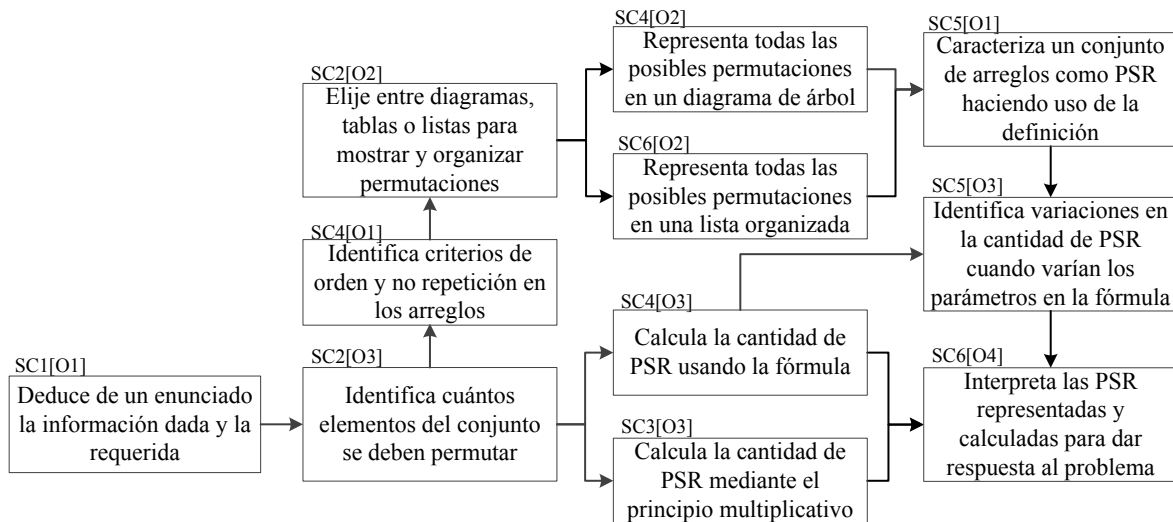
SC1[O1]
Deduce de un enunciado la información dada y la requerida

SC2[O3]
Identifica cuántos elementos del conjunto se deben permutar

SC4[O1]
Identifica criterios de orden y no repetición en los arreglos

SC2[O2]
Elije entre diagramas, tablas o listas para mostrar y organizar permutaciones

SC4[O2]
Representa todas las posibles permutaciones en un diagrama de árbol

SC6[O2]
Representa todas las posibles permutaciones en una lista organizada

SC4[O3]
Calcula la cantidad de PSR usando la fórmula

SC3[O3]
Calcula la cantidad de PSR mediante el principio multiplicativo

SC5[O1]
Caracteriza un conjunto de arreglos como PSR haciendo uso de la definición

SC5[O3]
Identifica variaciones en la cantidad de PSR cuando varían los parámetros en la fórmula

SC6[O4]
Interpreta las PSR representadas y calculadas para dar respuesta al problema